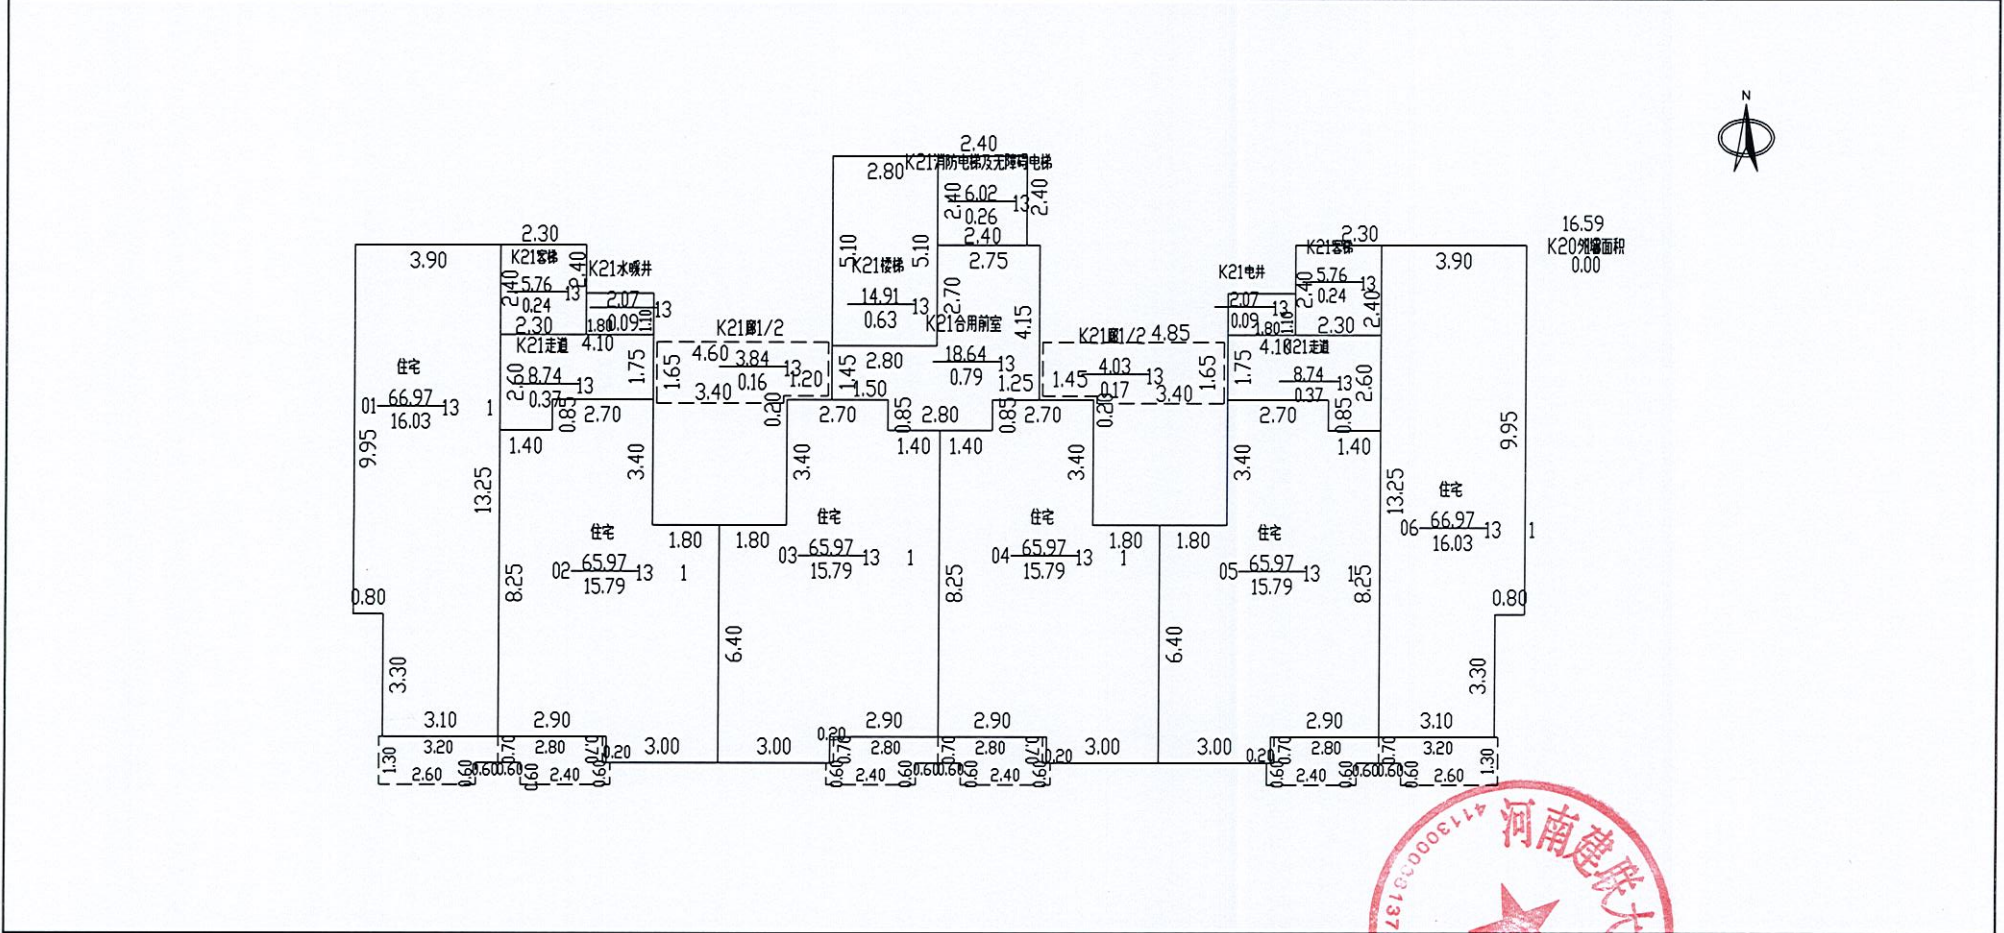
N

2.40
K21消防电梯及无障碍电梯
2.80
6.02
0.26
13
2.40
2.40
2.40

2.30
K21客梯
5.76
0.24
13
2.40
2.40
2.30
K21水暖井
2.07
0.09
13
1.80
1.10
3.90
住宅
01 66.97 16.03 13
1
9.95
13.25
K21走道
4.10
8.74
0.37
13
2.60
0.85
2.70
1.40
1.75
3.40

K21廊1/2
4.60
3.84
0.16
13
1.65
1.20
3.40
0.20

5.10
K21楼梯
5.10
14.91
0.63
13
1.45
2.80
1.50
2.70
0.85
2.80
1.40
1.40

2.75
2.70
K21合用前室
4.15
18.64
0.79
13
1.25
0.85
2.70

K21廊1/2
4.85
1.45
4.03
0.17
13
1.65
3.40
0.20

K21电井
2.07
0.09
13
1.80
1.10
K21客梯
2.30
5.76
0.24
13
2.40
2.40
2.30
4.10
K21走道
8.74
0.37
13
2.60
1.75
0.85
2.70
1.40
3.90
16.59
K20外墙面积
0.00
9.95
13.25
住宅
06 66.97 16.03 13
1

3.40
3.40
3.40
3.40

住宅
02 65.97 15.79 13
1
住宅
03 65.97 15.79 13
1
住宅
04 65.97 15.79 13
1
住宅
05 65.97 15.79 13
1

1.80
1.80
1.80
1.80
8.25
6.40
8.25
6.40
8.25
0.80
0.80
3.30
3.30
3.10
2.90
2.90
2.90
2.90
3.10
3.00
3.00
3.00
3.00
0.20
0.20
0.20
0.20

1.30
3.20
2.60
0.60
0.60
0.60
0.70
2.80
2.40
0.70
0.60
0.70
2.80
2.40
0.60
0.60
0.60
0.70
2.80
2.40
0.70
0.60
0.70
2.80
2.40
0.60
0.60
0.60
0.70
3.20
2.60
1.30

河南建联大
41130000138137